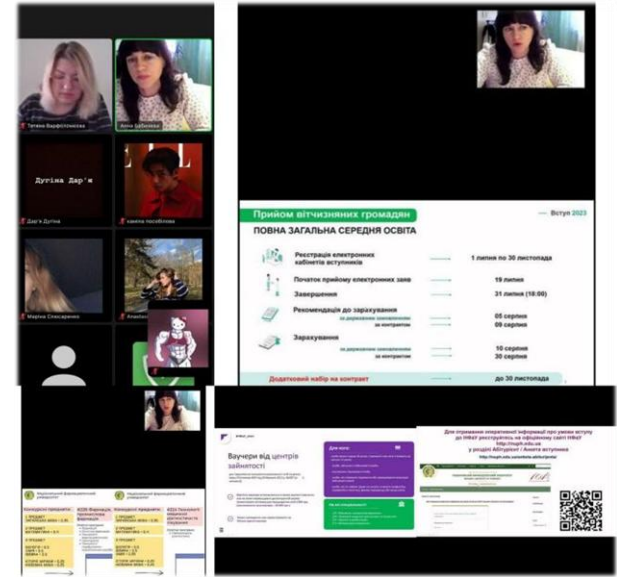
Тетяна Варфоломієва

Анна Цибенко

Дутіна Дар'я

Дар'я Дутіна

камілла лисоблова

ELLE

Марина Слюсаренко

Anastas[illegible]

Прийом вітчизняних громадян

Вступ 2023

ПОВНА ЗАГАЛЬНА СЕРЕДНЯ ОСВІТА

Реєстрація електронних кабінетів вступників — 1 липня по 30 листопада

Початок прийому електронних заяв — 19 липня

Завершення — 31 липня (18:00)

Рекомендації до зарахування
на державне замовлення — 05 серпня
за контрактом — 09 серпня

Зарахування
на державне замовлення — 10 серпня
за контрактом — 30 серпня

Додатковий набір на контракт — до 30 листопада

Національний фармацевтичний університет

Ваучери від центрів зайнятості

Для отримання оперативної інформації про умови вступу до НФаУ реєструйтесь на офіційному сайті НФаУ
http://nuph.edu.ua
у розділі Абітурієнт / Анкета вступника